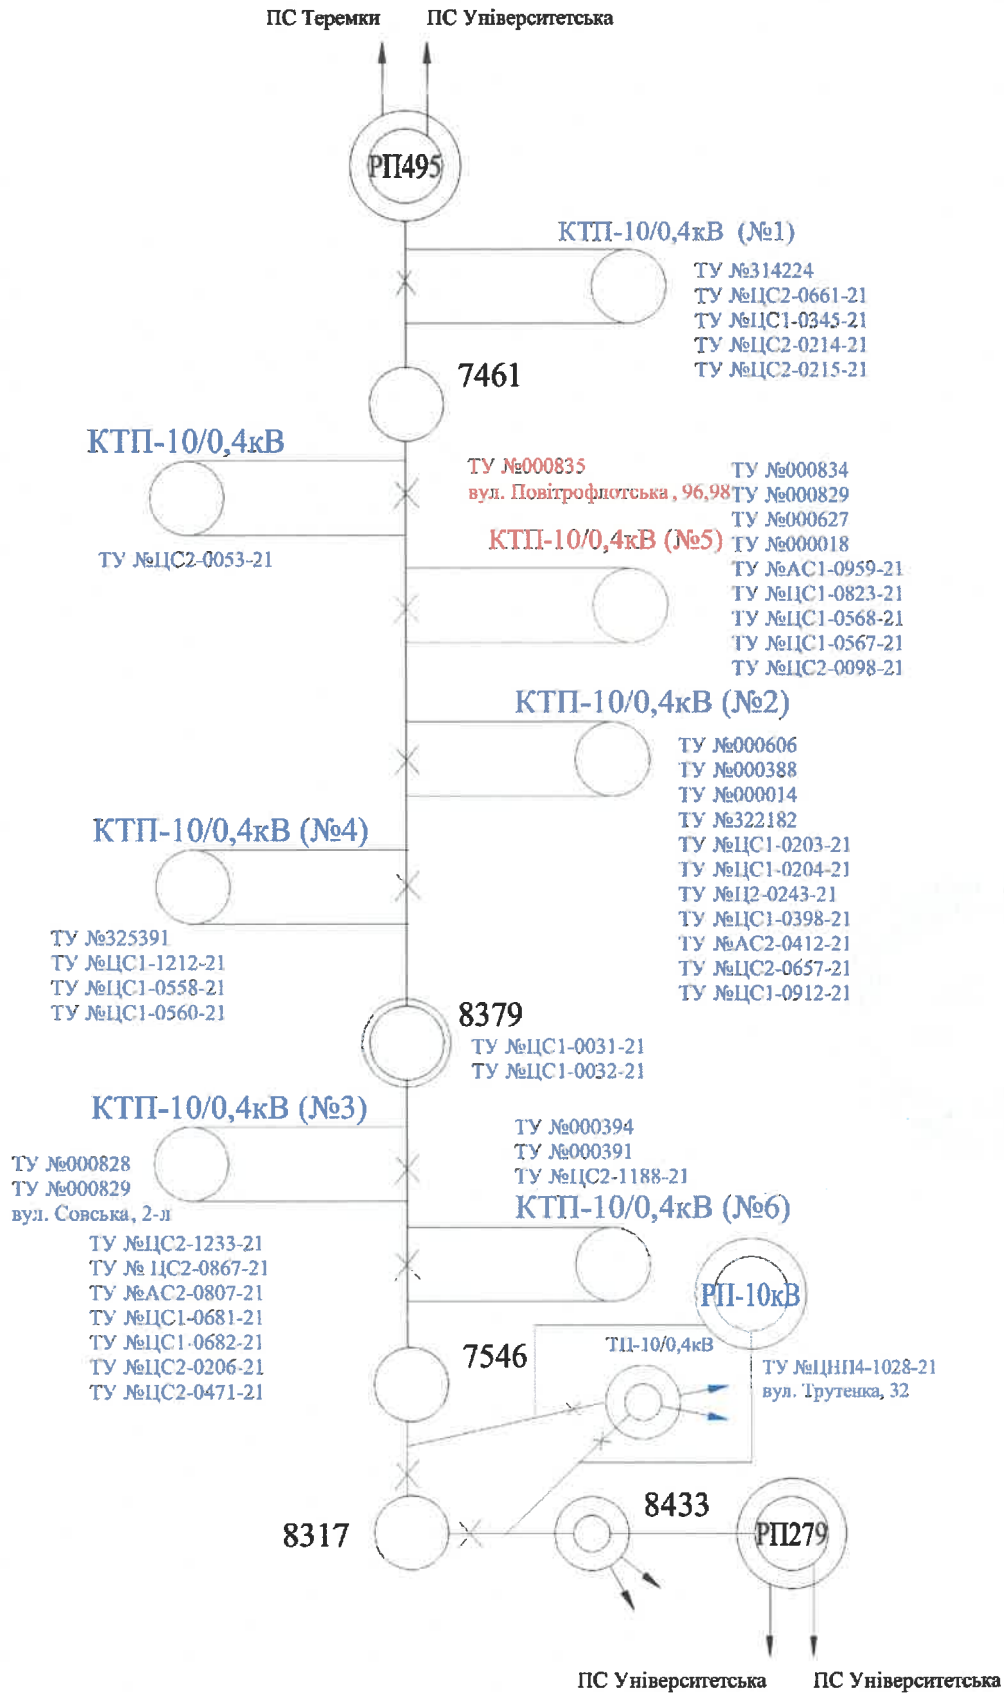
ПС Теремки ПС Університетська

РП495

КТП-10/0,4кВ (№1)
ТУ №314224
ТУ №ЦС2-0661-21
ТУ №ЦС1-0345-21
ТУ №ЦС2-0214-21
ТУ №ЦС2-0215-21

7461

КТП-10/0,4кВ
ТУ №ЦС2-0053-21

ТУ №000835
вул. Повітрофлотська, 96,98

ТУ №000834
ТУ №000829
ТУ №000627
ТУ №000018
ТУ №АС1-0959-21
ТУ №ЦС1-0823-21
ТУ №ЦС1-0568-21
ТУ №ЦС1-0567-21
ТУ №ЦС2-0098-21

КТП-10/0,4кВ (№5)

КТП-10/0,4кВ (№2)
ТУ №000606
ТУ №000388
ТУ №000014
ТУ №322182
ТУ №ЦС1-0203-21
ТУ №ЦС1-0204-21
ТУ №Ц2-0243-21
ТУ №ЦС1-0398-21
ТУ №АС2-0412-21
ТУ №ЦС2-0657-21
ТУ №ЦС1-0912-21

КТП-10/0,4кВ (№4)
ТУ №325391
ТУ №ЦС1-1212-21
ТУ №ЦС1-0558-21
ТУ №ЦС1-0560-21

8379
ТУ №ЦС1-0031-21
ТУ №ЦС1-0032-21

КТП-10/0,4кВ (№3)
ТУ №000828
ТУ №000829
вул. Совська, 2-л

ТУ №000394
ТУ №000391
ТУ №ЦС2-1188-21

КТП-10/0,4кВ (№6)

ТУ №ЦС2-1233-21
ТУ № ЦС2-0867-21
ТУ №АС2-0807-21
ТУ №ЦС1-0681-21
ТУ №ЦС1-0682-21
ТУ №ЦС2-0206-21
ТУ №ЦС2-0471-21

РП-10кВ
ТП-10/0,4кВ
ТУ №ЦНП4-1028-21
вул. Трутенка, 32

7546

8317

8433

РП279

ПС Університетська ПС Університетська